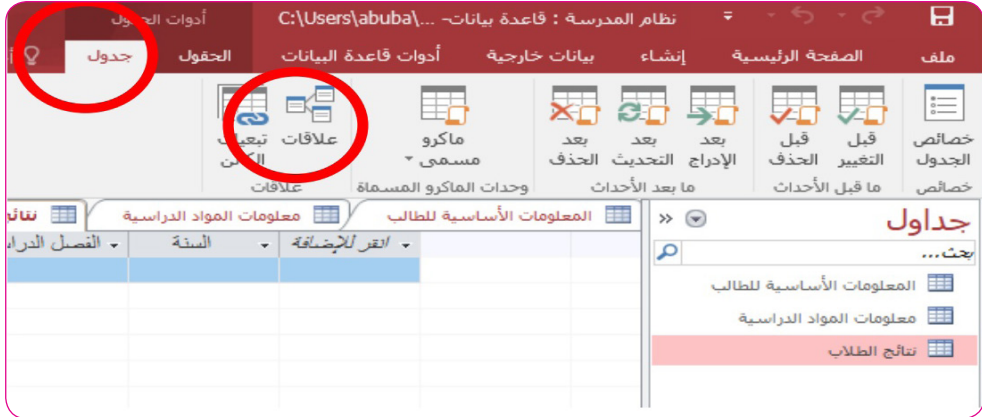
أدوات الجدول
C:\Users\abuba\... - قاعدة بيانات : نظام المدرسة
ملف
الصفحة الرئيسية
إنشاء
بيانات خارجية
أدوات قاعدة البيانات
الحقول
جدول

خصائص الجدول
خصائص
قبل التغيير
قبل الحذف
ما قبل الأحداث
بعد الإدراج
بعد التحديث
بعد الحذف
ما بعد الأحداث
ماكرو مسمى
وحدات الماكرو المسماة
علاقات
تبعيات الكائن
علاقات

جداول
بحث...
المعلومات الأساسية للطالب
معلومات المواد الدراسية
نتائج الطلاب

المعلومات الأساسية للطالب
معلومات المواد الدراسية
نتائ
انقر للإضافة
السنة
الفصل الدرا